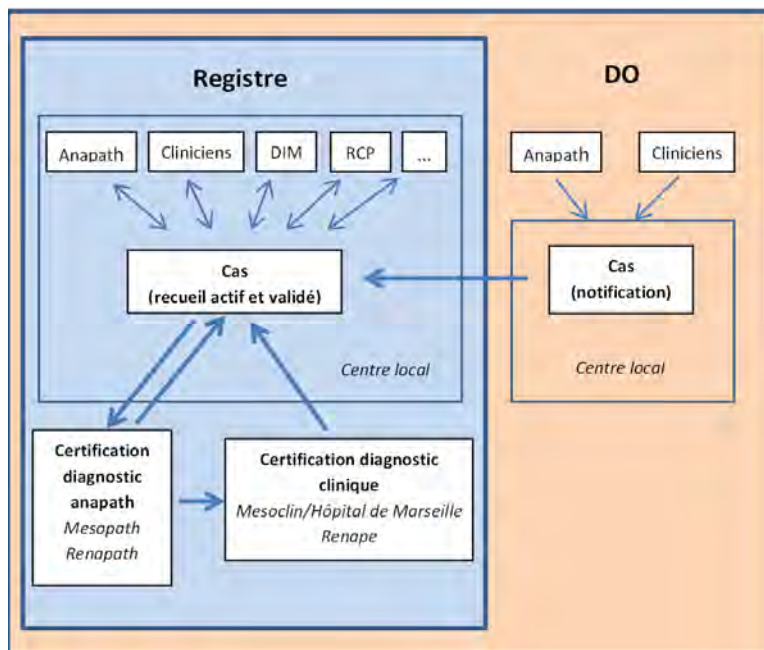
Registre

Anapath

Cliniciens

DIM

RCP

...

Cas
(recueil actif et validé)

Centre local

Certification diagnostic anapath
Mesopath
Renapath

Certification diagnostic clinique
Mesoclin/Hôpital de Marseille
Renape

DO

Anapath

Cliniciens

Cas
(notification)

Centre local